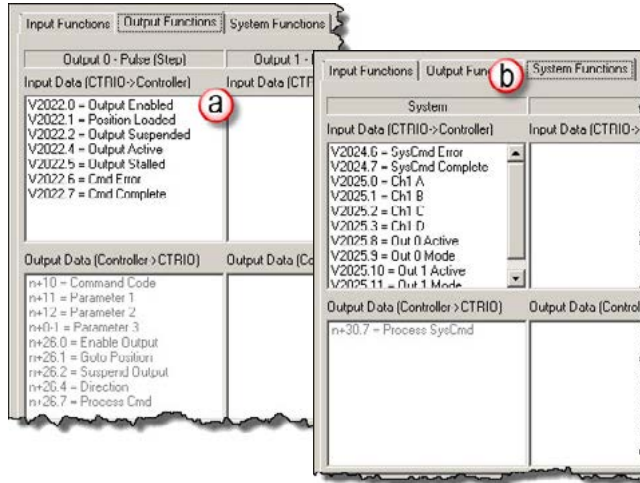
Input Functions | Output Functions | System Functions

Output 0 - Pulse (Step) | Output 1 -

Input Data (CTRIO->Controller) | Input Data (CTR

V2022.0 = Output Enabled
V2022.1 = Position Loaded
V2022.2 = Output Suspended
V2022.4 = Output Active
V2022.5 = Output Stalled
V2022.6 = Cmd Error
V2022.7 = Cmd Complete

a

Output Data (Controller->CTRIO) | Output Data (Co

n+10 = Command Code
n+11 = Parameter 1
n+12 = Parameter 2
n+0-1 = Parameter 3
n+26.0 = Enable Output
n+26.1 = Goto Position
n+26.2 = Suspend Output
n+26.4 = Direction
n+26.7 = Process Cmd

Input Functions | Output Fun | System Functions

b

System

Input Data (CTRIO->Controller) | Input Data (CTRIO->

V2024.6 = SysCmd Error
V2024.7 = SysCmd Complete
V2025.0 = Ch1 A
V2025.1 = Ch1 B
V2025.2 = Ch1 C
V2025.3 = Ch1 D
V2025.8 = Out 0 Active
V2025.9 = Out 0 Mode
V2025.10 = Out 1 Active
V2025.11 = Out 1 Mode

Output Data (Controller->CTRIO) | Output Data (Control

n+30.7 = Process SysCmd